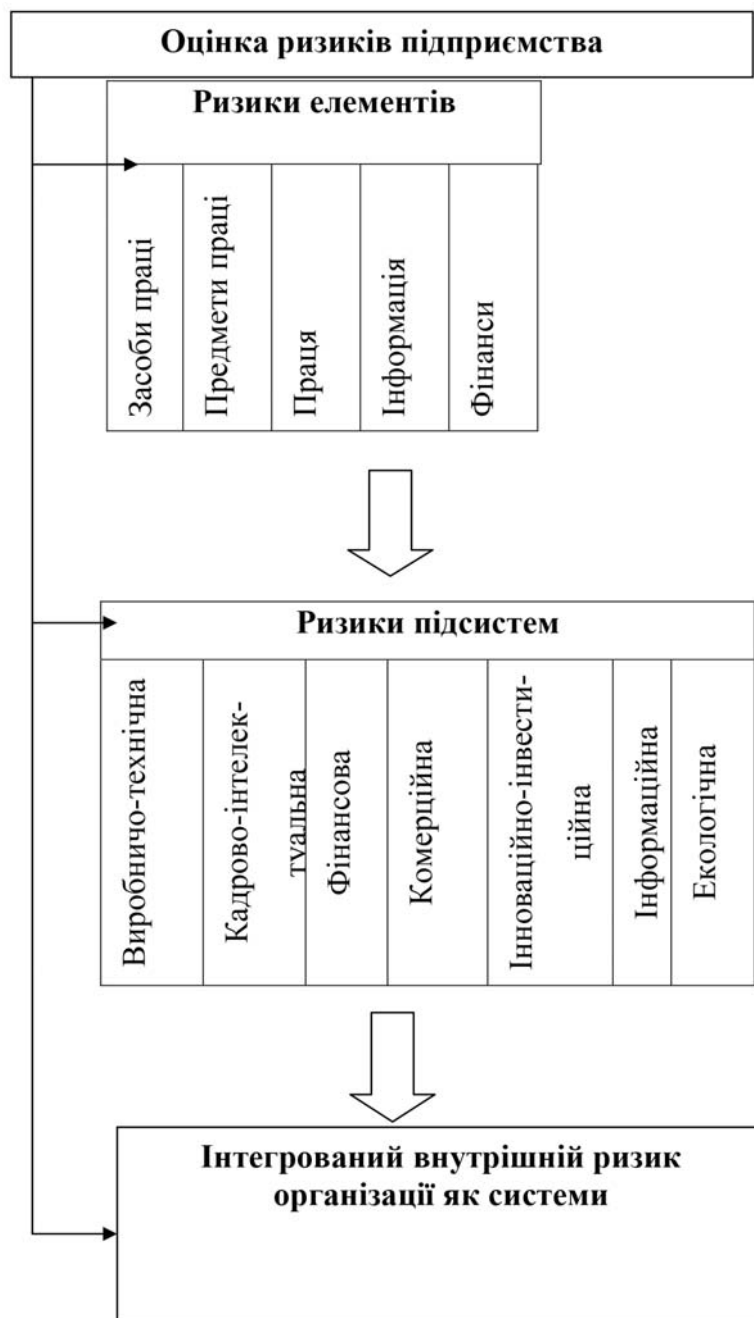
Оцінка ризиків підприємства

Ризики елементів

Засоби праці

Предмети праці

Праця

Інформація

Фінанси

Ризики підсистем

Виробничо-технічна

Кадрово-інтелектуальна

Фінансова

Комерційна

Інноваційно-інвестиційна

Інформаційна

Екологічна

Інтегрований внутрішній ризик організації як системи